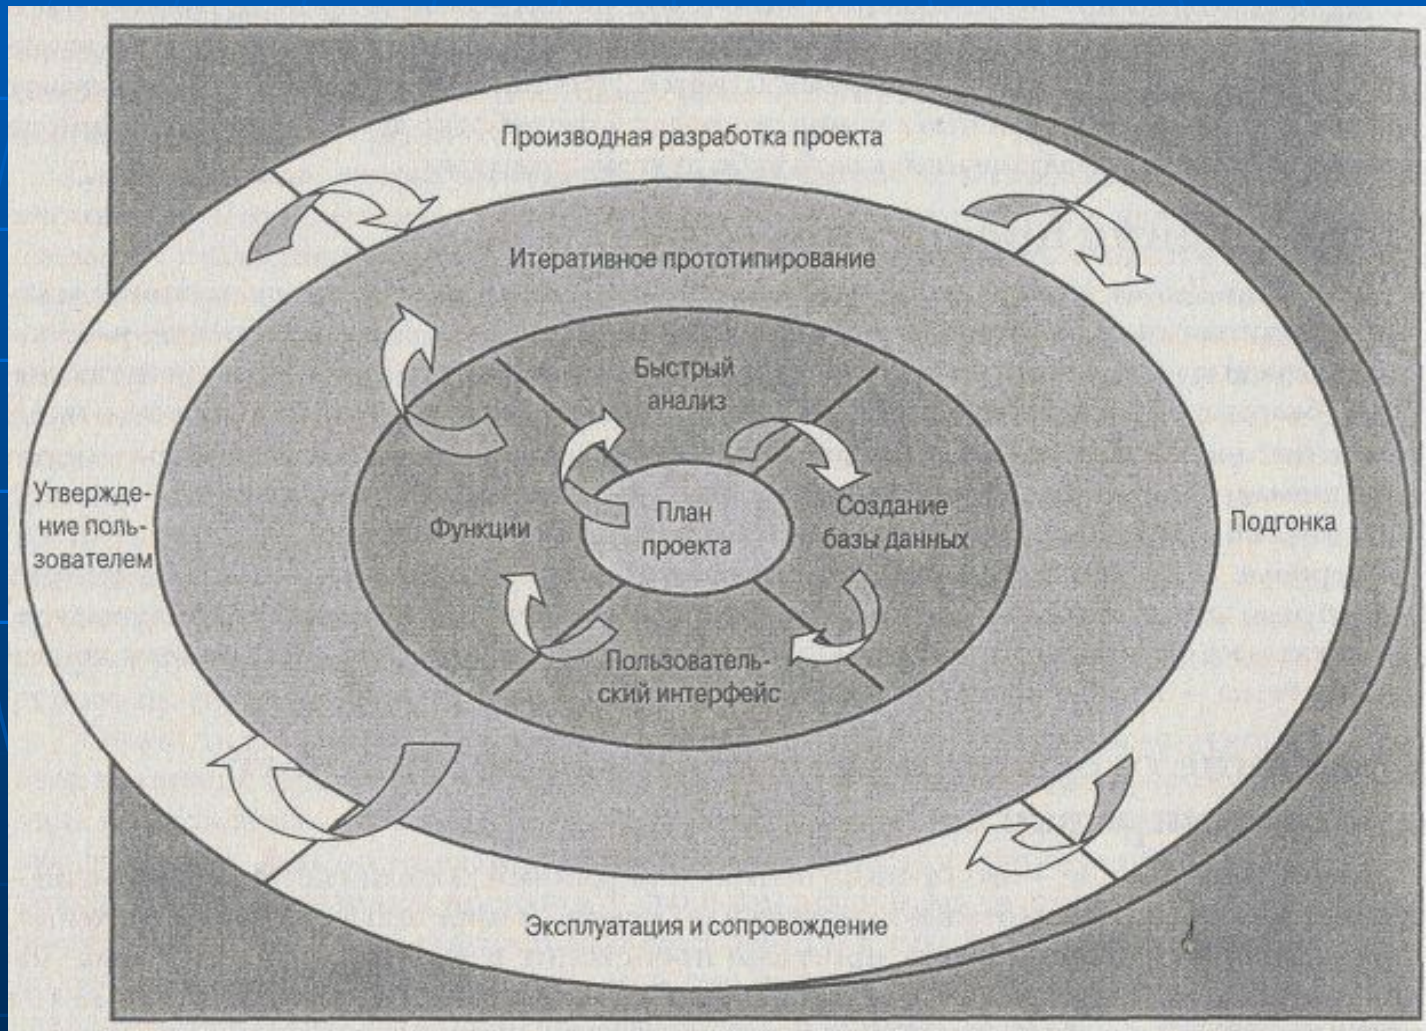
Производная разработка проекта

Итеративное прототипирование

Быстрый анализ

Утверждение пользователем

Функции

План проекта

Создание базы данных

Подгонка

Пользовательский интерфейс

Эксплуатация и сопровождение